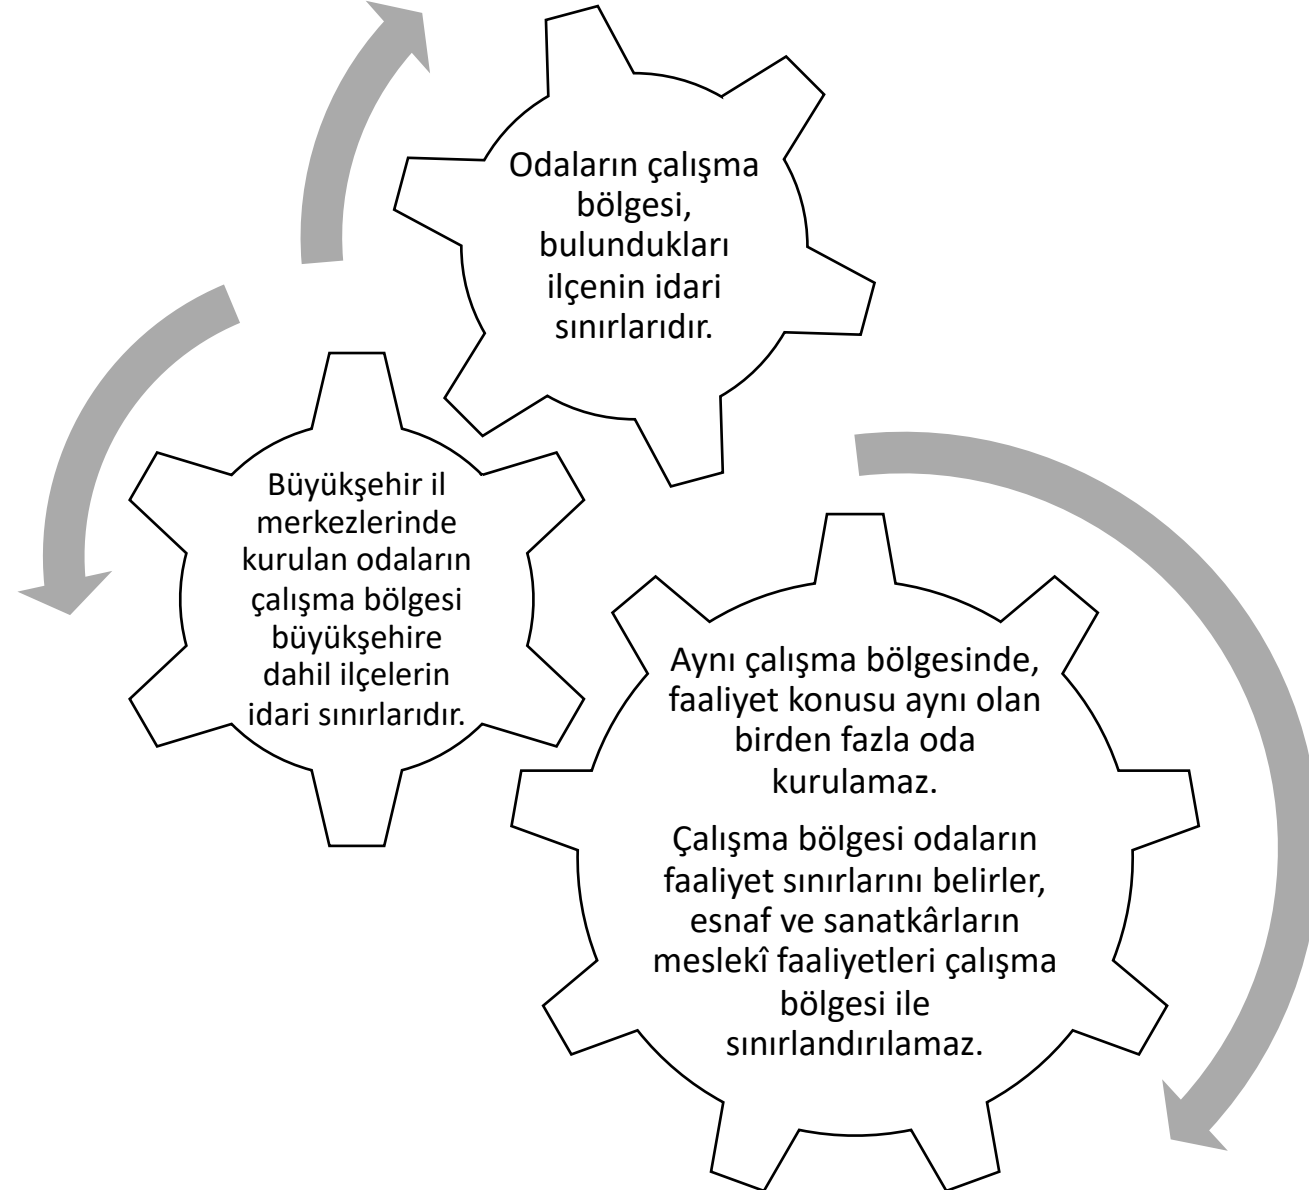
Odaların çalışma bölgesi, bulundukları ilçenin idari sınırlarıdır.

Büyükşehir il merkezlerinde kurulan odaların çalışma bölgesi büyükşehire dahil ilçelerin idari sınırlarıdır.

Aynı çalışma bölgesinde, faaliyet konusu aynı olan birden fazla oda kurulamaz.

Çalışma bölgesi odaların faaliyet sınırlarını belirler, esnaf ve sanatkârların meslekî faaliyetleri çalışma bölgesi ile sınırlandırılamaz.